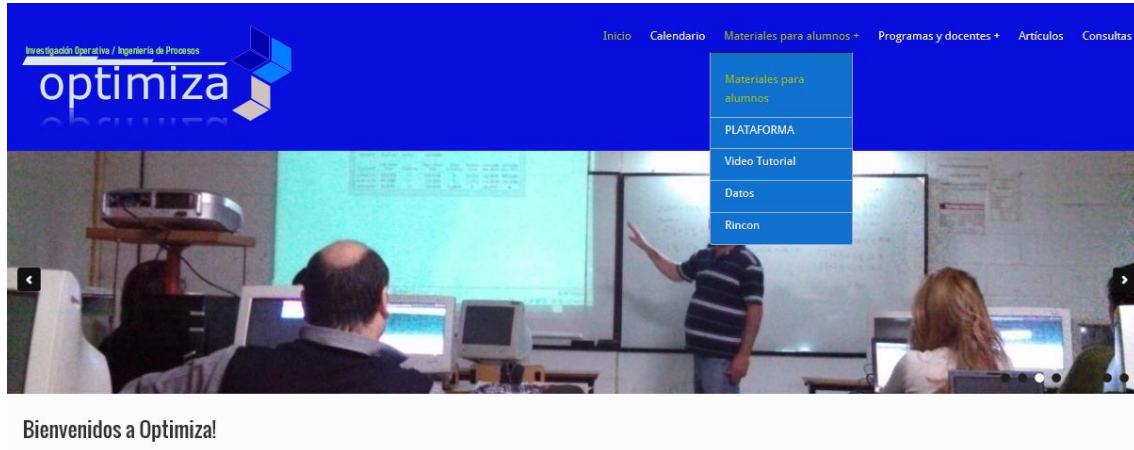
Investigación Operativa / Ingeniería de Procesos

optimiza

Inicio Calendario Materiales para alumnos + Programas y docentes + Artículos Consultas

Materiales para alumnos

PLATAFORMA

Video Tutorial

Datos

Rincon

Bienvenidos a Optimiza!